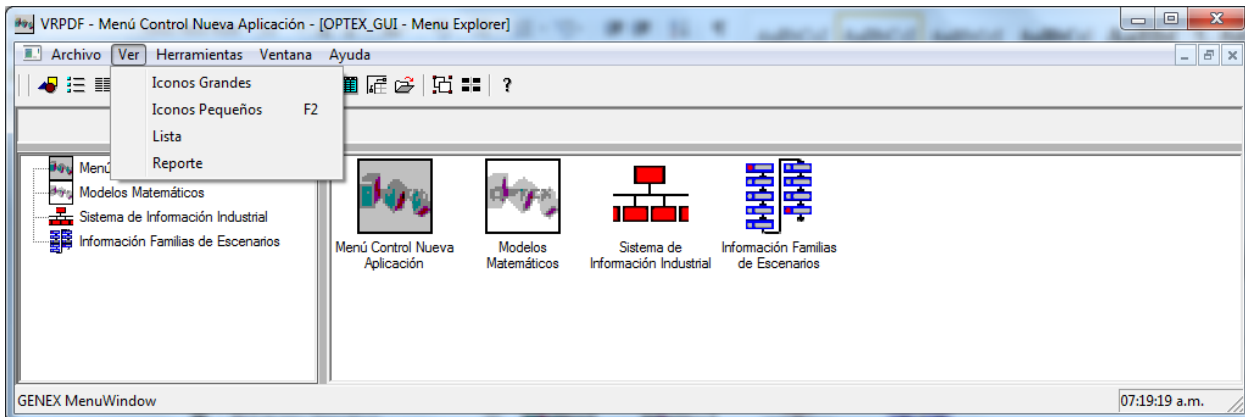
VRPDF - Menú Control Nueva Aplicación - [OPTEX_GUI - Menu Explorer]

Archivo Ver Herramientas Ventana Ayuda

?

Iconos Grandes
Iconos Pequeños F2
Lista
Reporte

Menú
Modelos Matemáticos
Sistema de Información Industrial
Información Familias de Escenarios

Menú Control Nueva Aplicación
Modelos Matemáticos
Sistema de Información Industrial
Información Familias de Escenarios

GENEX MenuWindow
07:19:19 a.m.